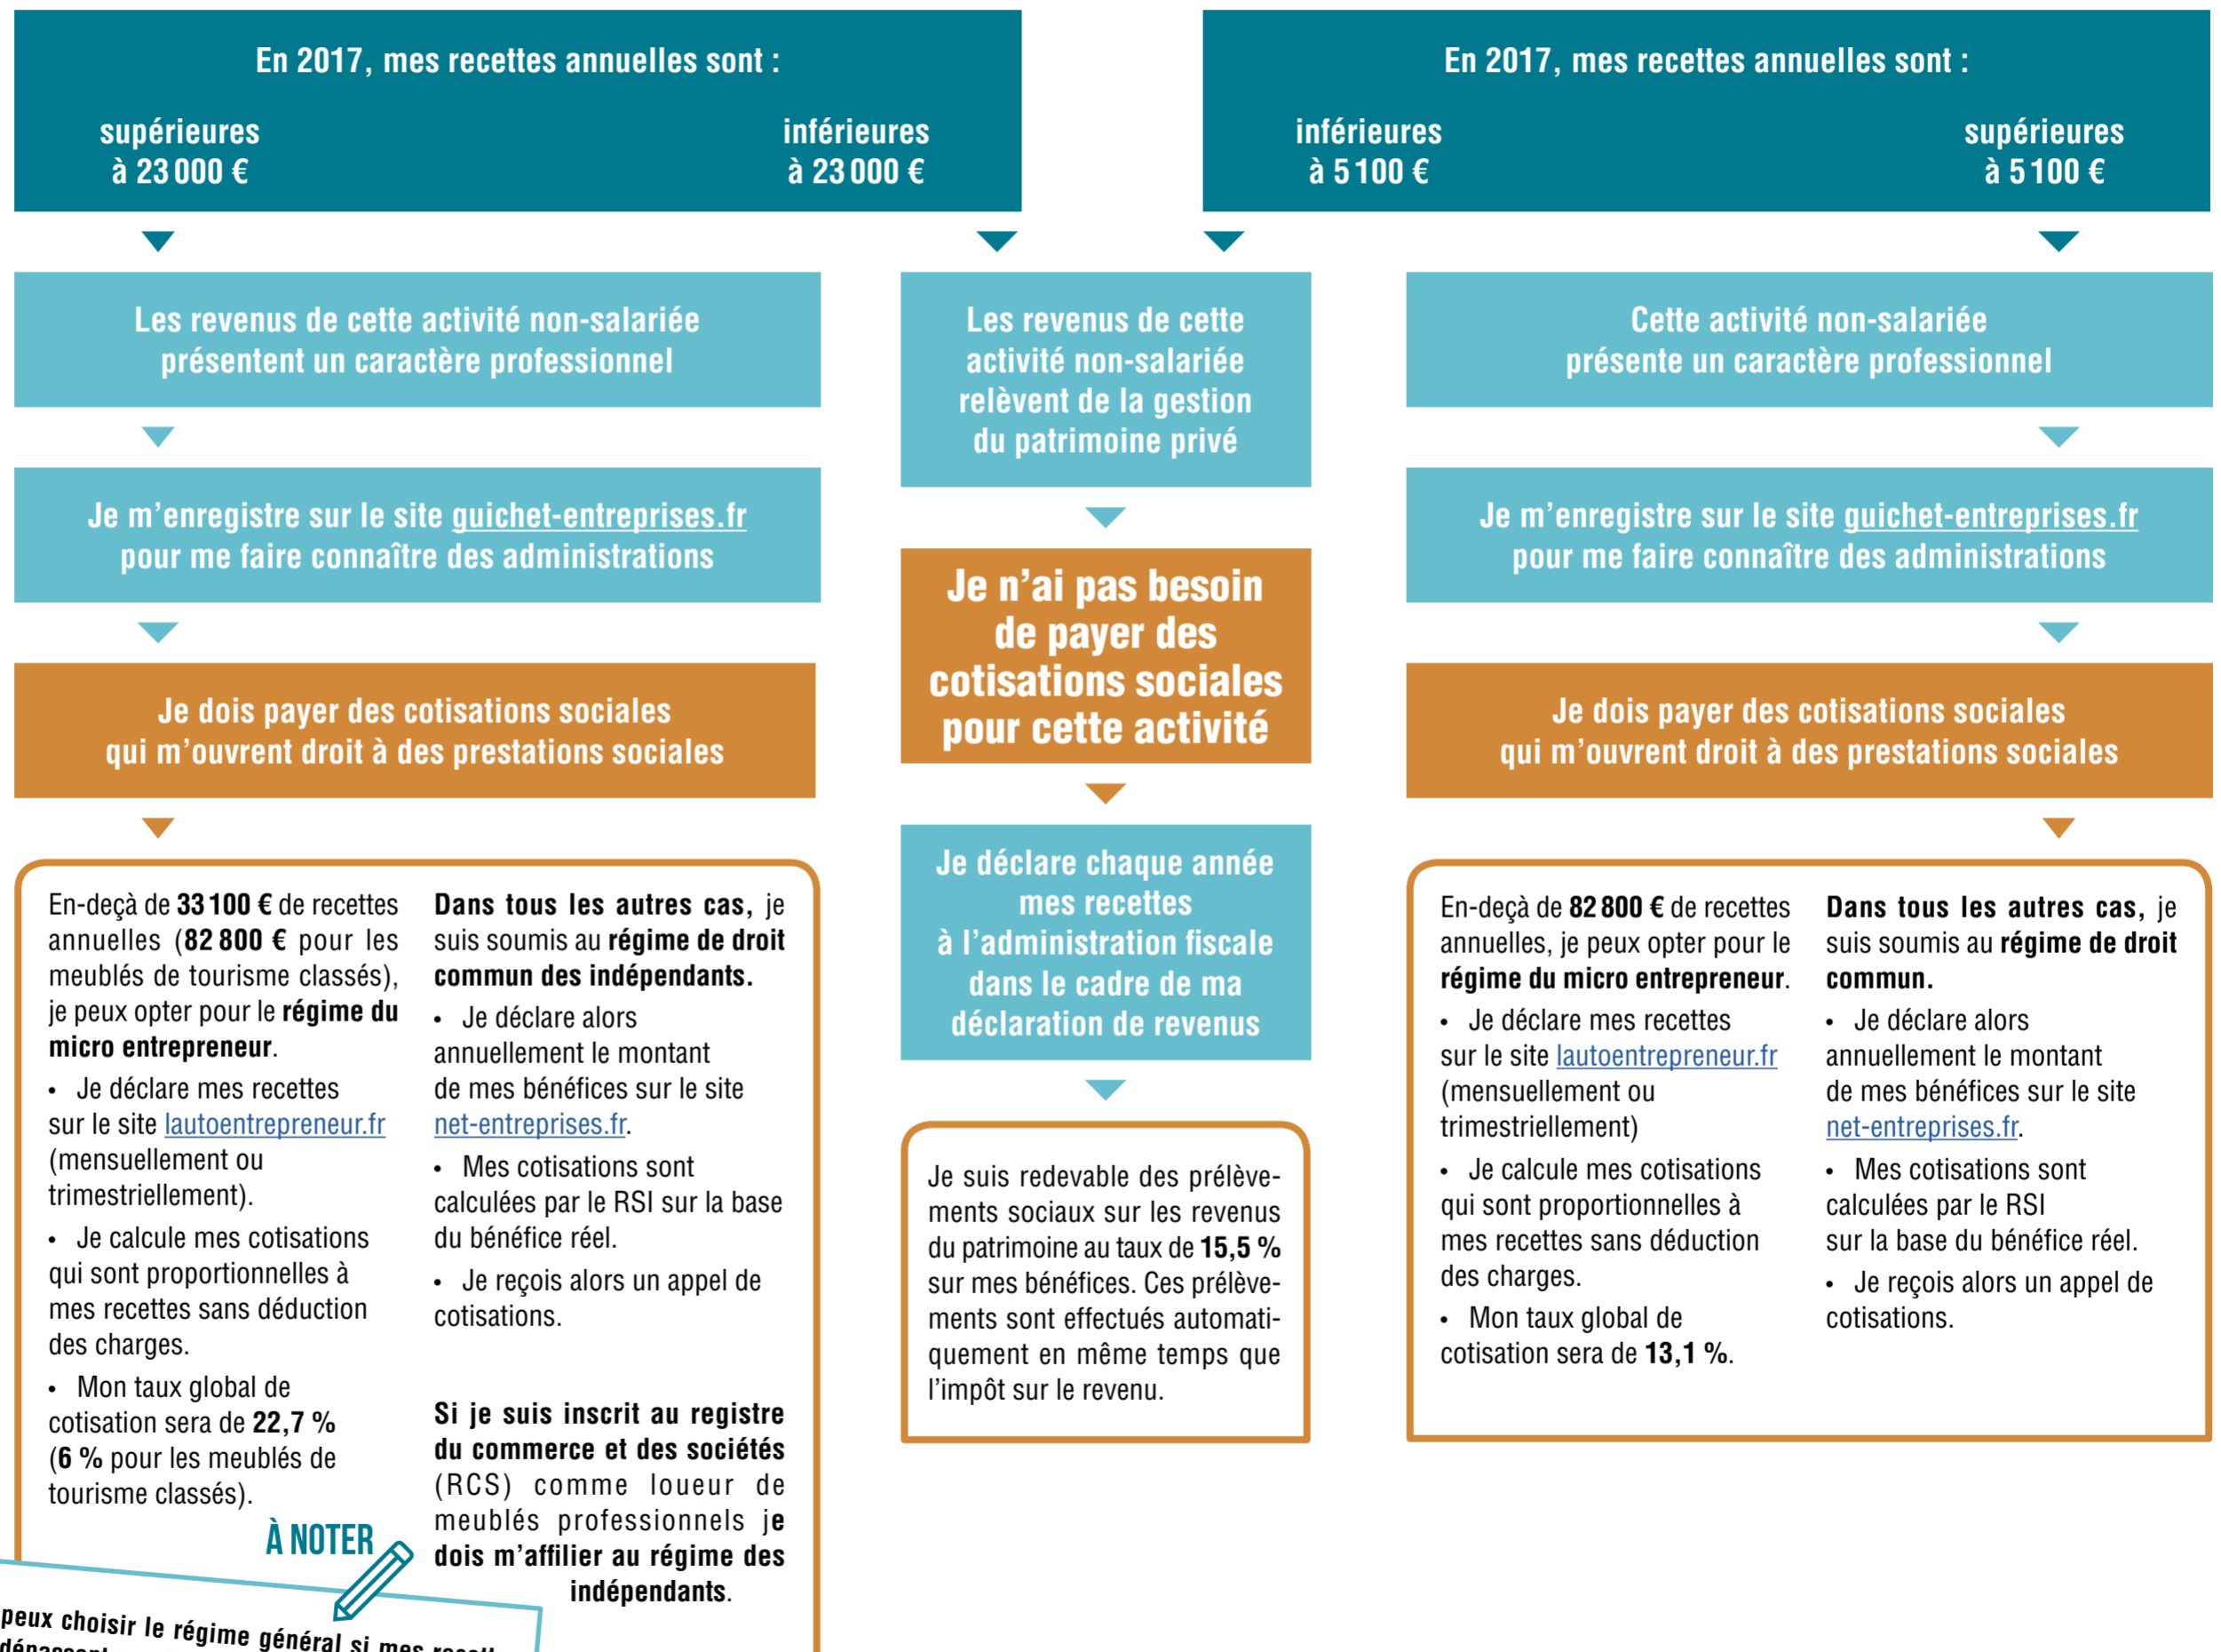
En 2017, mes recettes annuelles sont :

supérieures à 23 000 €

inférieures à 23 000 €

Les revenus de cette activité non-salariée présentent un caractère professionnel

Je m'enregistre sur le site guichet-entreprises.fr pour me faire connaître des administrations

Je dois payer des cotisations sociales qui m'ouvrent droit à des prestations sociales

En-deçà de **33 100 €** de recettes annuelles (**82 800 €** pour les meublés de tourisme classés), je peux opter pour le **régime du micro entrepreneur**.

• Je déclare mes recettes sur le site lautoentrepreneur.fr (mensuellement ou trimestriellement).

• Je calcule mes cotisations qui sont proportionnelles à mes recettes sans déduction des charges.

• Mon taux global de cotisation sera de **22,7 %** (**6 %** pour les meublés de tourisme classés).

**Dans tous les autres cas,** je suis soumis au **régime de droit commun des indépendants.**

• Je déclare alors annuellement le montant de mes bénéfices sur le site net-entreprises.fr.

• Mes cotisations sont calculées par le RSI sur la base du bénéfice réel.

• Je reçois alors un appel de cotisations.

**Si je suis inscrit au registre du commerce et des sociétés** (RCS) comme loueur de meublés professionnels **je dois m'affilier au régime des indépendants.**

À NOTER

peux choisir le régime général si mes recett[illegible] dépassent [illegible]

Les revenus de cette activité non-salariée relèvent de la gestion du patrimoine privé

Je n'ai pas besoin de payer des cotisations sociales pour cette activité

Je déclare chaque année mes recettes à l'administration fiscale dans le cadre de ma déclaration de revenus

Je suis redevable des prélèvements sociaux sur les revenus du patrimoine au taux de **15,5 %** sur mes bénéfices. Ces prélèvements sont effectués automatiquement en même temps que l'impôt sur le revenu.

En 2017, mes recettes annuelles sont :

inférieures à 5 100 €

supérieures à 5 100 €

Cette activité non-salariée présente un caractère professionnel

Je m'enregistre sur le site guichet-entreprises.fr pour me faire connaître des administrations

Je dois payer des cotisations sociales qui m'ouvrent droit à des prestations sociales

En-deçà de **82 800 €** de recettes annuelles, je peux opter pour le **régime du micro entrepreneur**.

• Je déclare mes recettes sur le site lautoentrepreneur.fr (mensuellement ou trimestriellement)

• Je calcule mes cotisations qui sont proportionnelles à mes recettes sans déduction des charges.

• Mon taux global de cotisation sera de **13,1 %**.

**Dans tous les autres cas,** je suis soumis au **régime de droit commun.**

• Je déclare alors annuellement le montant de mes bénéfices sur le site net-entreprises.fr.

• Mes cotisations sont calculées par le RSI sur la base du bénéfice réel.

• Je reçois alors un appel de cotisations.